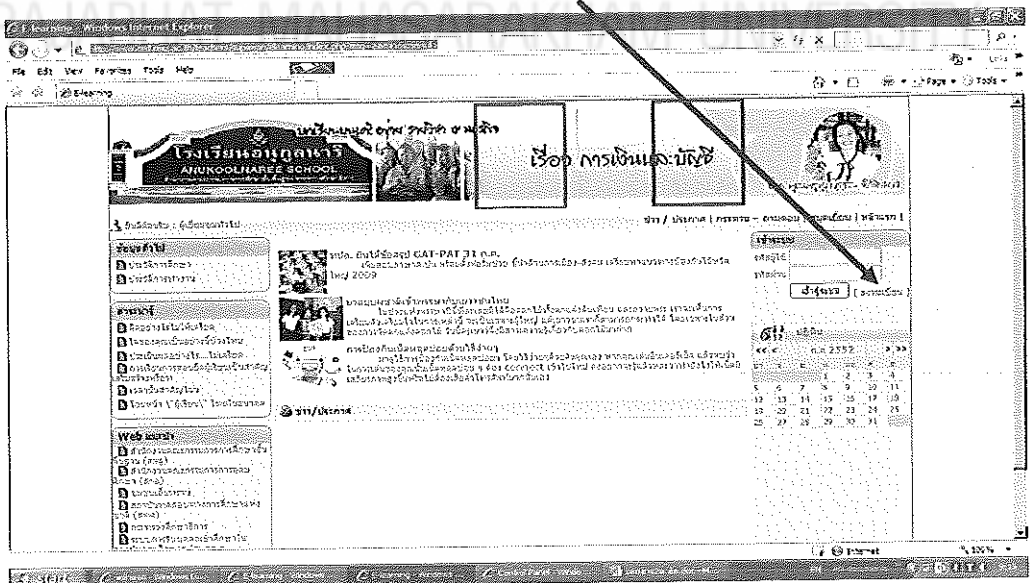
E-learning - Windows Internet Explorer

File Edit View Favorites Tools Help

E-learning

โรงเรียนอนุกูลนารี

ANUKOOLNAREE SCHOOL

เรื่อง การเงินและบัญชี

ข่าว / ประกาศ | กระดาน | ถามตอบ | สมัครเรียน | หน้าแรก |

ข้อมูลทั่วไป

สทศ. ยืนยันสอบ GAT-PAT 31 ก.ค.

Web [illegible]

เข้าระบบ

เข้าสู่ระบบ | สมัครเรียน

ปฏิทิน

ก.ค. 2552

| | | | 1 | 2 | 3 | 4 |
|---|---|---|---|---|---|---|
| 5 | 6 | 7 | 8 | 9 | 10 | 11 |
| 12 | 13 | 14 | 15 | 16 | 17 | 18 |
| 19 | 20 | 21 | 22 | 23 | 24 | 25 |
| 26 | 27 | 28 | 29 | 30 | 31 | |

ข่าว/ประกาศ

Internet

100%

start